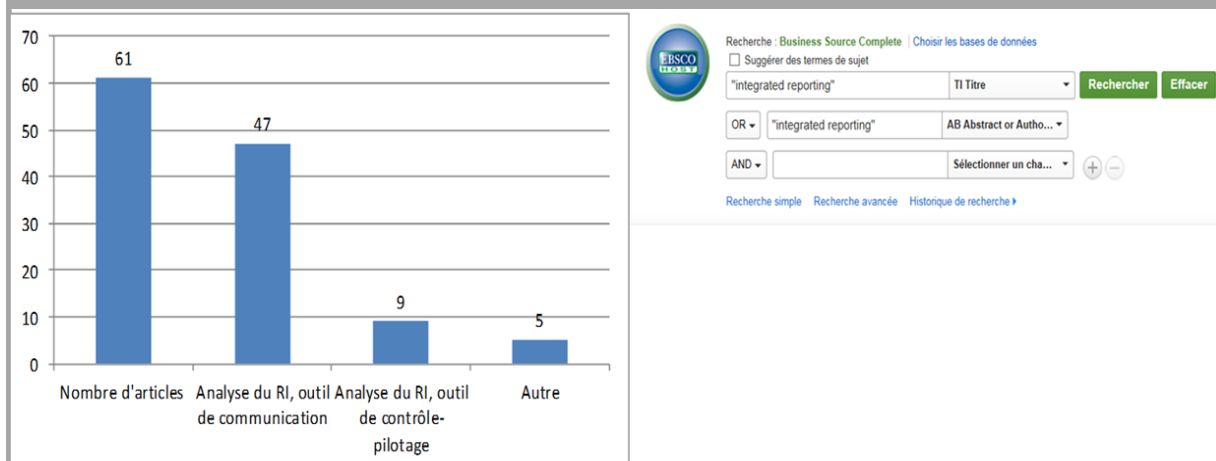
70
60
50
40
30
20
10
0

61
47
9
5

Nombre d'articles
Analyse du RI, outil de communication
Analyse du RI, outil de contrôle-pilotage
Autre

EBSCO HOST

Recherche : Business Source Complete | Choisir les bases de données
Suggérer des termes de sujet
"integrated reporting" | TI Titre | Rechercher | Effacer
OR | "integrated reporting" | AB Abstract or Autho...
AND | | Sélectionner un cha...
Recherche simple | Recherche avancée | Historique de recherche